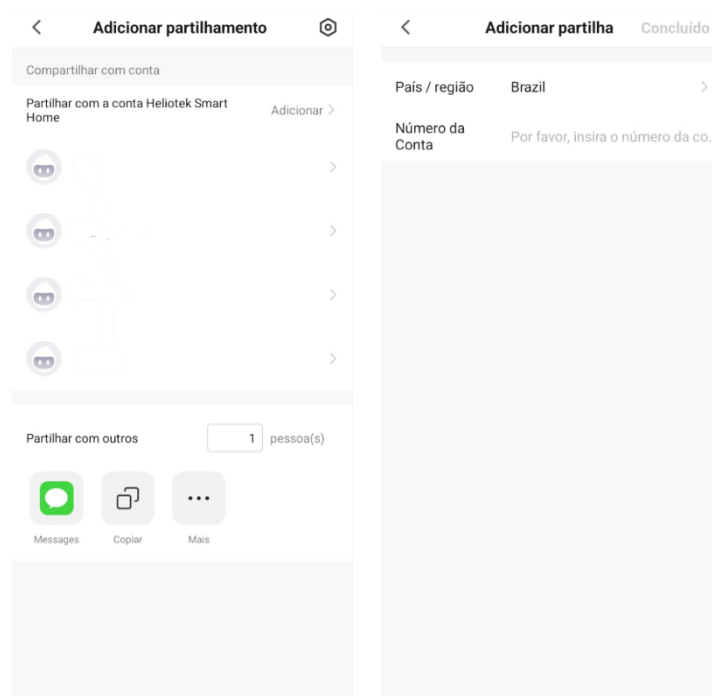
<

Adicionar partilhamento

Compartilhar com conta

Partilhar com a conta Heliotek Smart Home

Adicionar >

>

>

>

>

Partilhar com outros

1 pessoa(s)

Messages

Copiar

Mais

<

Adicionar partilha

Concluído

País / região

Brazil

>

Número da Conta

Por favor, insira o número da co...